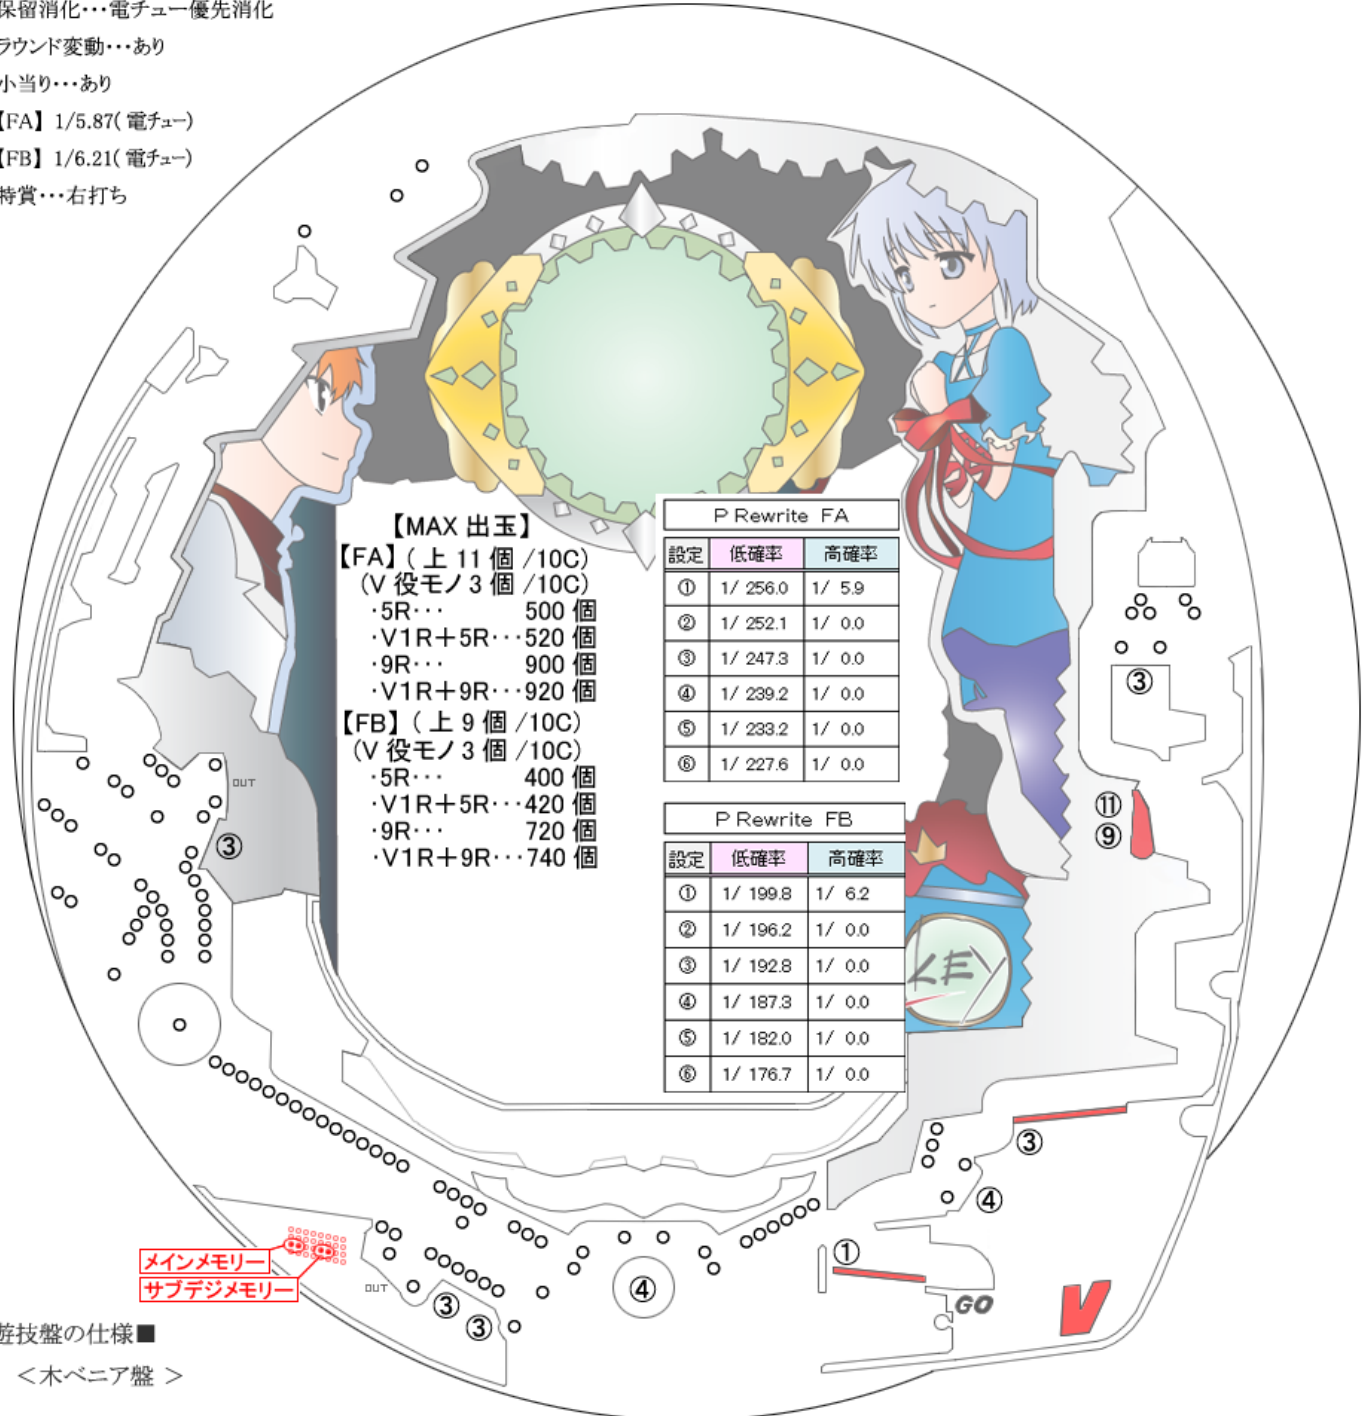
保留消化･･･電チュー優先消化
ラウンド変動･･･あり
小当り･･･あり
【FA】1/5.87(電チュー)
【FB】1/6.21(電チュー)
特賞･･･右打ち

【MAX 出玉】
【FA】(上 11 個 /10C)
(V 役モノ 3 個 /10C)
･5R･･･ 500 個
･V1R＋5R･･･520 個
･9R･･･ 900 個
･V1R＋9R･･･920 個
【FB】(上 9 個 /10C)
(V 役モノ 3 個 /10C)
･5R･･･ 400 個
･V1R＋5R･･･420 個
･9R･･･ 720 個
･V1R＋9R･･･740 個

P Rewrite FA

| 設定 | 低確率 | 高確率 |
|---|---|---|
| ① | 1/ 256.0 | 1/ 5.9 |
| ② | 1/ 252.1 | 1/ 0.0 |
| ③ | 1/ 247.3 | 1/ 0.0 |
| ④ | 1/ 239.2 | 1/ 0.0 |
| ⑤ | 1/ 233.2 | 1/ 0.0 |
| ⑥ | 1/ 227.6 | 1/ 0.0 |

P Rewrite FB

| 設定 | 低確率 | 高確率 |
|---|---|---|
| ① | 1/ 199.8 | 1/ 6.2 |
| ② | 1/ 196.2 | 1/ 0.0 |
| ③ | 1/ 192.8 | 1/ 0.0 |
| ④ | 1/ 187.3 | 1/ 0.0 |
| ⑤ | 1/ 182.0 | 1/ 0.0 |
| ⑥ | 1/ 176.7 | 1/ 0.0 |

OUT
③
③
⑪
⑨
KEY
③
④
①
GO
V
④
③
③
OUT
メインメモリー
サブデジメモリー

遊技盤の仕様■
＜木ベニア盤＞